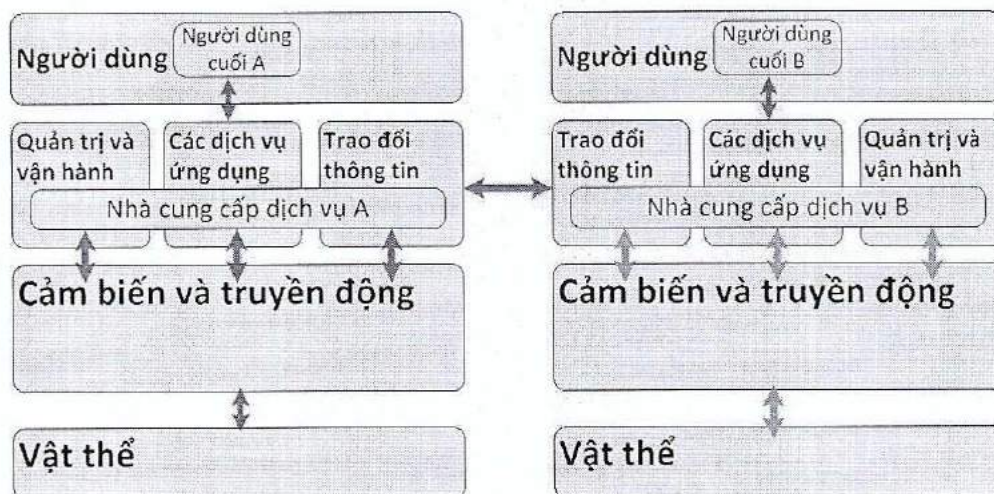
Người dùng
Người dùng cuối A

Quản trị và vận hành
Các dịch vụ ứng dụng
Trao đổi thông tin
Nhà cung cấp dịch vụ A

Cảm biến và truyền động

Vật thể

Người dùng
Người dùng cuối B

Trao đổi thông tin
Các dịch vụ ứng dụng
Quản trị và vận hành
Nhà cung cấp dịch vụ B

Cảm biến và truyền động

Vật thể